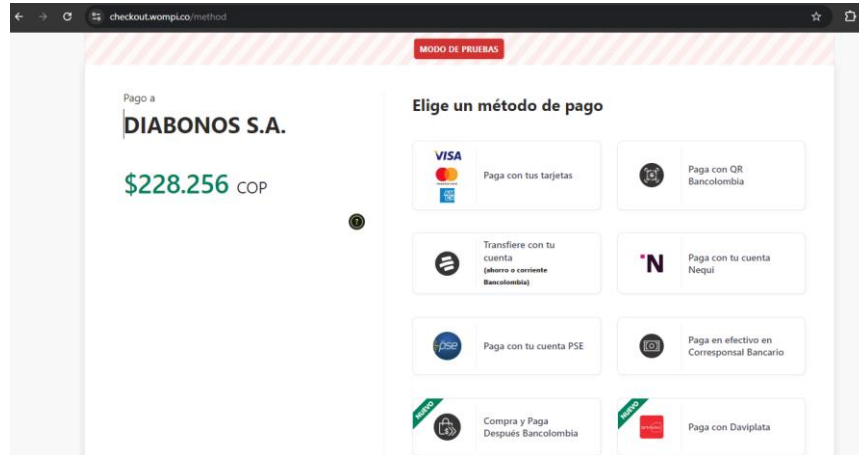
checkout.wompi.co/method

MODO DE PRUEBAS

Pago a
DIABONOS S.A.

$228.256 COP

Elige un método de pago

VISA
Paga con tus tarjetas

Paga con QR Bancolombia

Transfiere con tu cuenta
(ahorro o corriente Bancolombia)

N
Paga con tu cuenta Nequi

pse
Paga con tu cuenta PSE

Paga en efectivo en Corresponsal Bancario

NUEVO
Compra y Paga Después Bancolombia

NUEVO
Paga con Daviplata